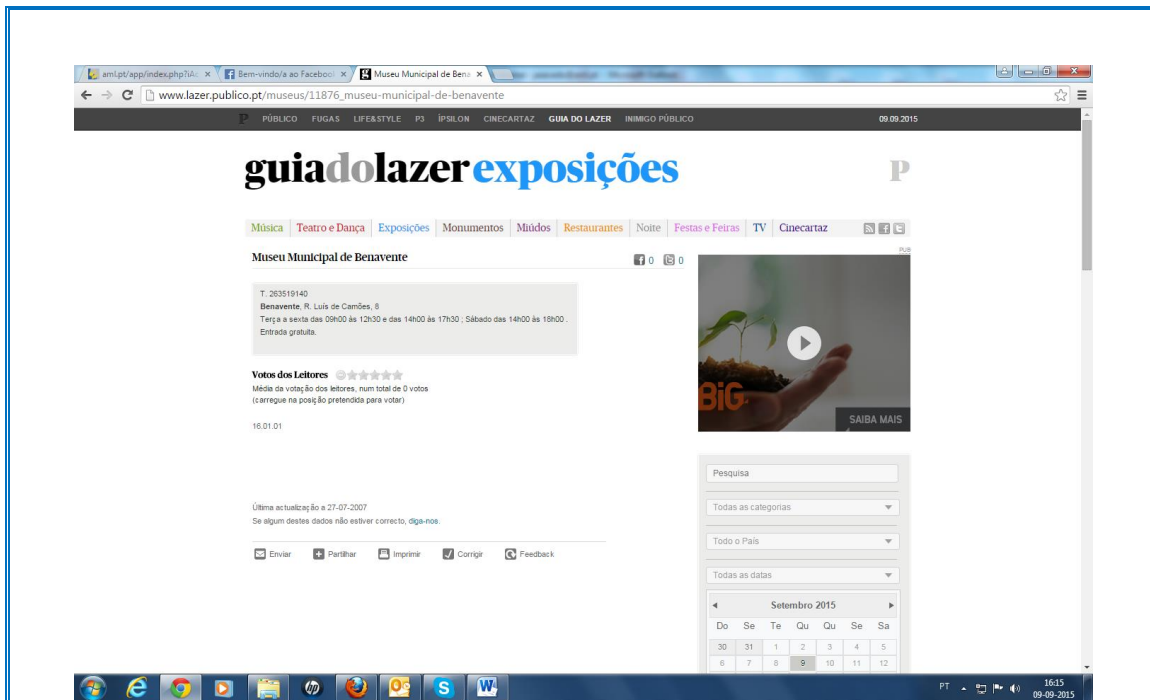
aml.pt/app/index.php?iA ×
Bem-vindo/a ao Faceboo ×
Museu Municipal de Bena ×

www.lazer.publico.pt/museus/11876_museu-municipal-de-benavente

PÚBLICO FUGAS LIFE&STYLE P3 ÍPSILON CINECARTAZ GUIA DO LAZER INIMIGO PÚBLICO 09.09.2015

guiadolazer exposições

P

Música | Teatro e Dança | Exposições | Monumentos | Miúdos | Restaurantes | Noite | Festas e Feiras | TV | Cinecartaz

Museu Municipal de Benavente

0 0

T. 263519140
Benavente, R. Luís de Camões, 8
Terça a sexta das 09h00 às 12h30 e das 14h00 às 17h30 ; Sábado das 14h00 às 18h00 .
Entrada gratuita.

Votos dos Leitores
Média da votação dos leitores, num total de 0 votos
(carregue na posição pretendida para votar)

16.01.01

Última actualização a 27-07-2007
Se algum destes dados não estiver correcto, diga-nos.

Enviar Partilhar Imprimir Corrigir Feedback

PUB

BIG

SAIBA MAIS

Pesquisa

Todas as categorias

Todo o País

Todas as datas

Setembro 2015

| Do | Se | Te | Qu | Qu | Se | Sa |
|---|---|---|---|---|---|---|
| 30 | 31 | 1 | 2 | 3 | 4 | 5 |
| 6 | 7 | 8 | 9 | 10 | 11 | 12 |

PT 16:15 09-09-2015